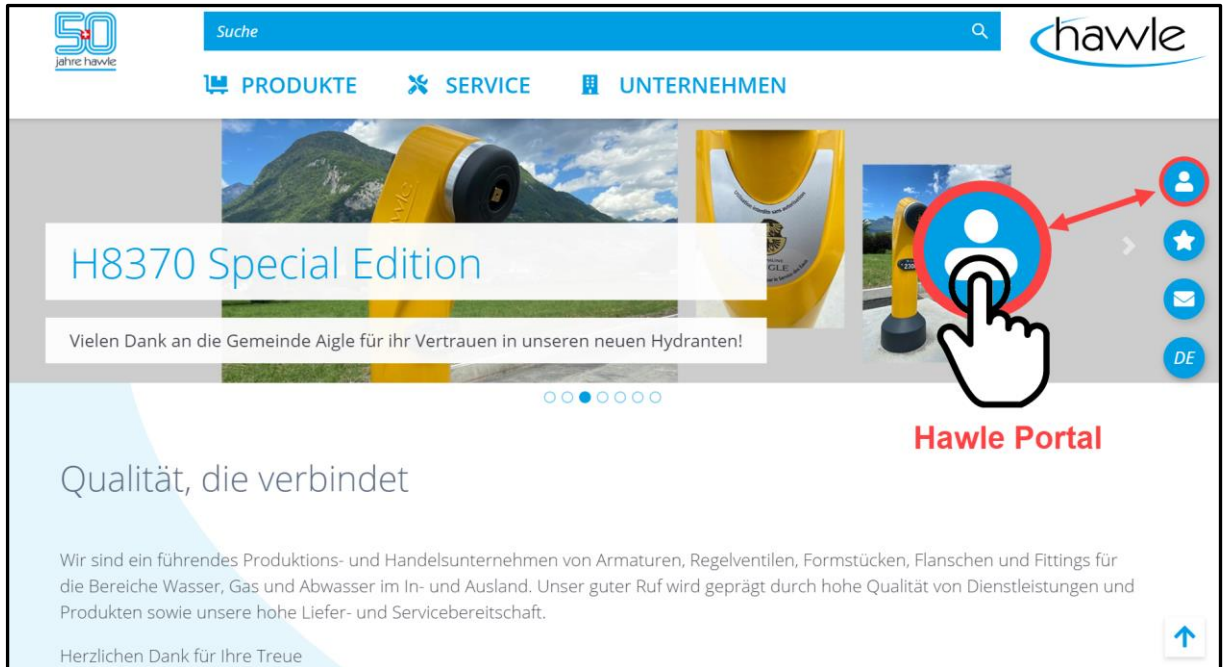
50 jahre hawle

Suche

hawle

PRODUKTE SERVICE UNTERNEHMEN

H8370 Special Edition

Vielen Dank an die Gemeinde Aigle für ihr Vertrauen in unseren neuen Hydranten!

DE

Hawle Portal

Qualität, die verbindet

Wir sind ein führendes Produktions- und Handelsunternehmen von Armaturen, Regelventilen, Formstücken, Flanschen und Fittings für die Bereiche Wasser, Gas und Abwasser im In- und Ausland. Unser guter Ruf wird geprägt durch hohe Qualität von Dienstleistungen und Produkten sowie unsere hohe Liefer- und Servicebereitschaft.

Herzlichen Dank für Ihre Treue